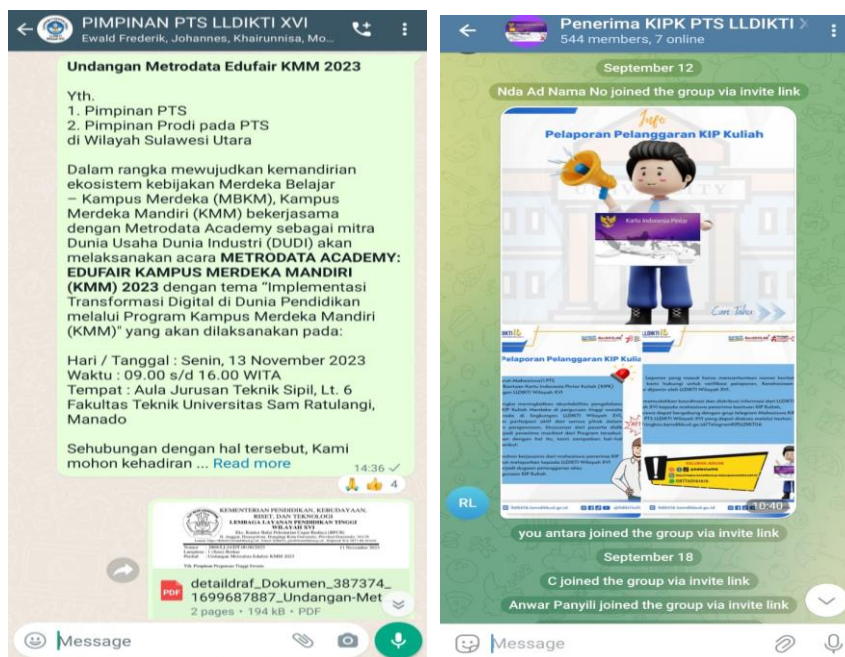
PIMPINAN PTS LLDIKTI XVI
Ewald Frederik, Johannes, Khairunnisa, Mo...

Undangan Metrodata Edufair KMM 2023

Yth.
1. Pimpinan PTS
2. Pimpinan Prodi pada PTS
di Wilayah Sulawesi Utara

Dalam rangka mewujudkan kemandirian ekosistem kebijakan Merdeka Belajar – Kampus Merdeka (MBKM), Kampus Merdeka Mandiri (KMM) bekerjasama dengan Metrodata Academy sebagai mitra Dunia Usaha Dunia Industri (DUDI) akan melaksanakan acara METRODATA ACADEMY: EDUFAIR KAMPUS MERDEKA MANDIRI (KMM) 2023 dengan tema "Implementasi Transformasi Digital di Dunia Pendidikan melalui Program Kampus Merdeka Mandiri (KMM)" yang akan dilaksanakan pada:

Hari / Tanggal : Senin, 13 November 2023
Waktu : 09.00 s/d 16.00 WITA
Tempat : Aula Jurusan Teknik Sipil, Lt. 6 Fakultas Teknik Universitas Sam Ratulangi, Manado

Sehubungan dengan hal tersebut, Kami mohon kehadiran ... Read more
14:36
4

KEMENTERIAN PENDIDIKAN, KEBUDAYAAN, RISET, DAN TEKNOLOGI
LEMBAGA LAYANAN PENDIDIKAN TINGGI
WILAYAH XVI
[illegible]

detaildraf_Dokumen_387374_1699687887_Undangan-Met
2 pages • 194 kB • PDF

Message

Penerima KIPK PTS LLDIKTI
544 members, 7 online

September 12
Nda Ad Nama No joined the group via invite link

Info
Pelaporan Pelanggaran KIP Kuliah
Kartu Indonesia Pintar
Cari Tahu

Pelaporan Pelanggaran KIP Kuliah
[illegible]

RL
10:40
you antara joined the group via invite link
September 18
C joined the group via invite link
Anwar Panyili joined the group via invite link

Message